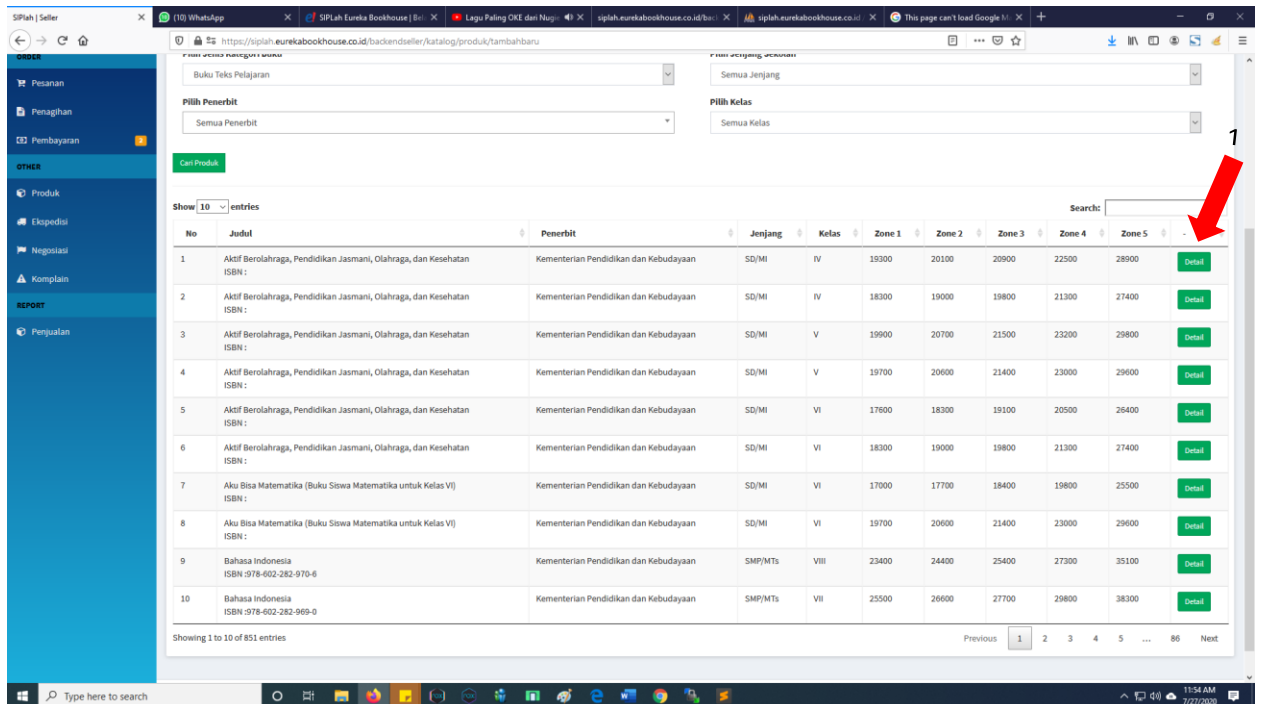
SIPlah | Seller
(10) WhatsApp
SIPLah Eureka Bookhouse | Bel
Lagu Paling OKE dari Nugi
siplah.eurekabookhouse.co.id/back
siplah.eurekabookhouse.co.id
This page can't load Google M

https://siplah.eurekabookhouse.co.id/backendseller/katalog/produk/tambahbaru

ORDER
Pesanan
Penagihan
Pembayaran
OTHER
Produk
Ekspedisi
Negosiasi
Komplain
REPORT
Penjualan

Pilih Jenis Kategori Buku
Buku Teks Pelajaran
Pilih Jenjang Sekolah
Semua Jenjang
Pilih Penerbit
Semua Penerbit
Pilih Kelas
Semua Kelas
Cari Produk

1

Show 10 entries
Search:

| No | Judul | Penerbit | Jenjang | Kelas | Zone 1 | Zone 2 | Zone 3 | Zone 4 | Zone 5 | - |
|---|---|---|---|---|---|---|---|---|---|---|
| 1 | Aktif Berolahraga, Pendidikan Jasmani, Olahraga, dan Kesehatan ISBN : | Kementerian Pendidikan dan Kebudayaan | SD/MI | IV | 19300 | 20100 | 20900 | 22500 | 28900 | Detail |
| 2 | Aktif Berolahraga, Pendidikan Jasmani, Olahraga, dan Kesehatan ISBN : | Kementerian Pendidikan dan Kebudayaan | SD/MI | IV | 18300 | 19000 | 19800 | 21300 | 27400 | Detail |
| 3 | Aktif Berolahraga, Pendidikan Jasmani, Olahraga, dan Kesehatan ISBN : | Kementerian Pendidikan dan Kebudayaan | SD/MI | V | 19900 | 20700 | 21500 | 23200 | 29800 | Detail |
| 4 | Aktif Berolahraga, Pendidikan Jasmani, Olahraga, dan Kesehatan ISBN : | Kementerian Pendidikan dan Kebudayaan | SD/MI | V | 19700 | 20600 | 21400 | 23000 | 29600 | Detail |
| 5 | Aktif Berolahraga, Pendidikan Jasmani, Olahraga, dan Kesehatan ISBN : | Kementerian Pendidikan dan Kebudayaan | SD/MI | VI | 17600 | 18300 | 19100 | 20500 | 26400 | Detail |
| 6 | Aktif Berolahraga, Pendidikan Jasmani, Olahraga, dan Kesehatan ISBN : | Kementerian Pendidikan dan Kebudayaan | SD/MI | VI | 18300 | 19000 | 19800 | 21300 | 27400 | Detail |
| 7 | Aku Bisa Matematika (Buku Siswa Matematika untuk Kelas VI) ISBN : | Kementerian Pendidikan dan Kebudayaan | SD/MI | VI | 17000 | 17700 | 18400 | 19800 | 25500 | Detail |
| 8 | Aku Bisa Matematika (Buku Siswa Matematika untuk Kelas VI) ISBN : | Kementerian Pendidikan dan Kebudayaan | SD/MI | VI | 19700 | 20600 | 21400 | 23000 | 29600 | Detail |
| 9 | Bahasa Indonesia ISBN :978-602-282-970-6 | Kementerian Pendidikan dan Kebudayaan | SMP/MTs | VIII | 23400 | 24400 | 25400 | 27300 | 35100 | Detail |
| 10 | Bahasa Indonesia ISBN :978-602-282-969-0 | Kementerian Pendidikan dan Kebudayaan | SMP/MTs | VII | 25500 | 26600 | 27700 | 29800 | 38300 | Detail |

Showing 1 to 10 of 851 entries
Previous 1 2 3 4 5 ... 86 Next

Type here to search
11:54 AM
7/27/2020